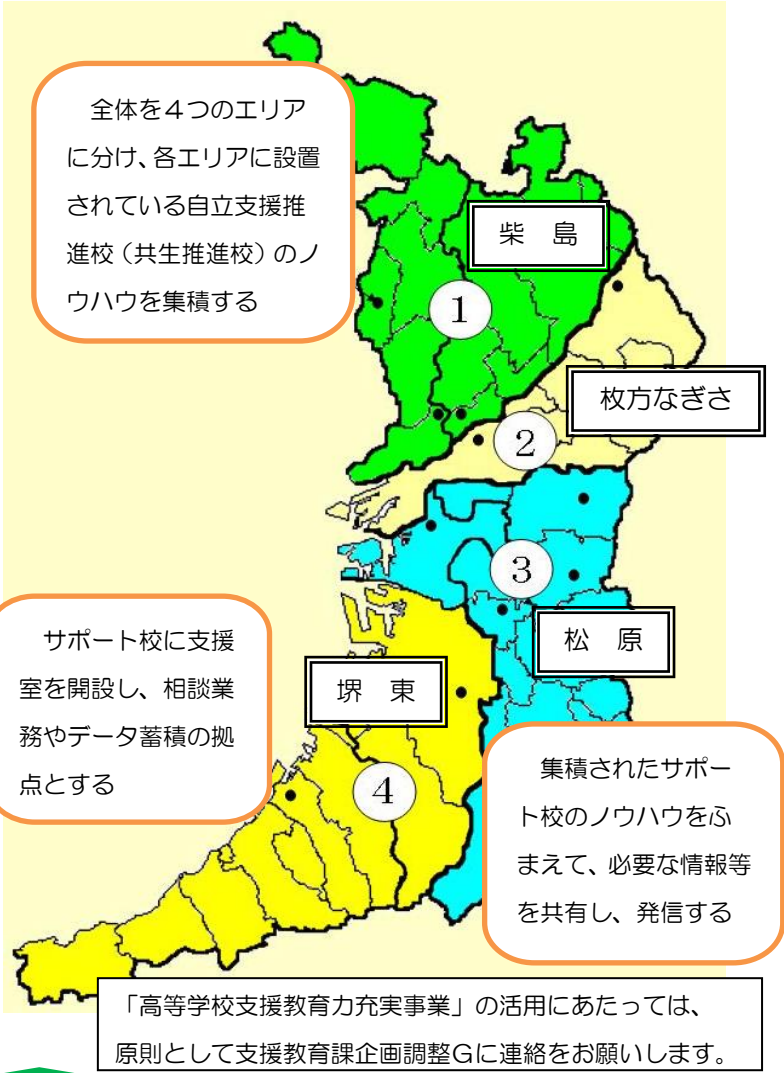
全体を４つのエリアに分け、各エリアに設置されている自立支援推進校（共生推進校）のノウハウを集積する

柴　島

1

枚方なぎさ

2

3

松　原

サポート校に支援室を開設し、相談業務やデータ蓄積の拠点とする

堺　東

4

集積されたサポート校のノウハウをふまえて、必要な情報等を共有し、発信する

「高等学校支援教育力充実事業」の活用にあたっては、原則として支援教育課企画調整Gに連絡をお願いします。